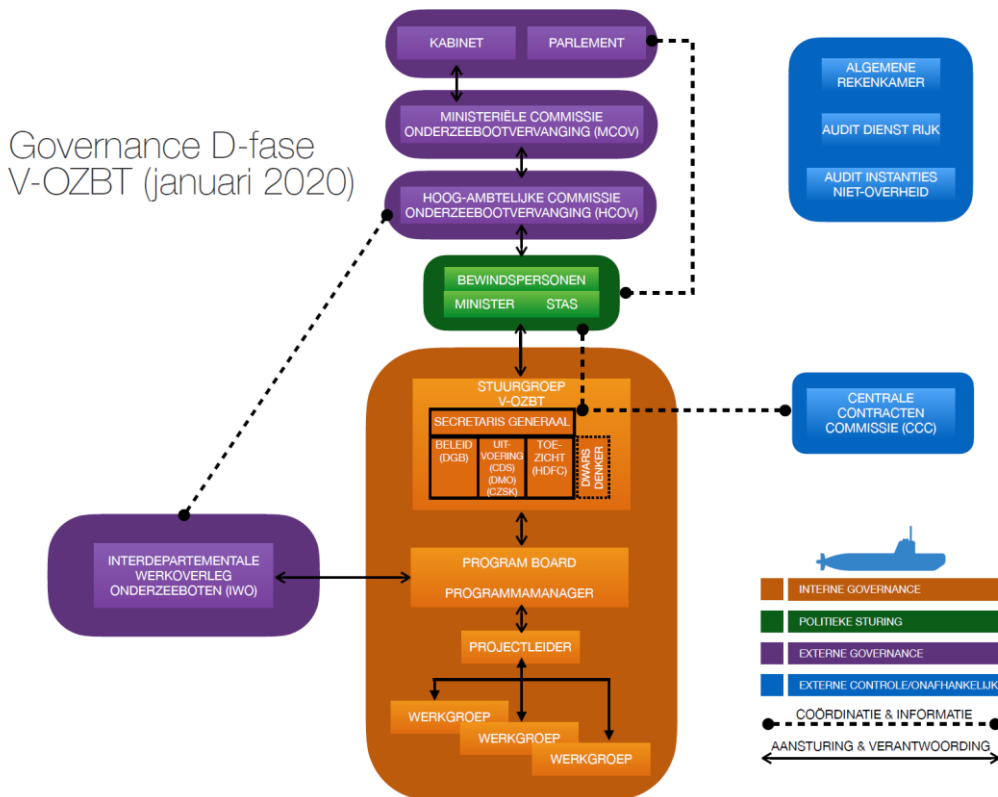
Governance D-fase V-OZBT (januari 2020)

KABINET

PARLEMENT

MINISTERIËLE COMMISSIE ONDERZEEBOOTVERVANGING (MCOV)

HOOG-AMBTELIJKE COMMISSIE ONDERZEEBOOTVERVANGING (HCOV)

BEWINDSPERSONEN

MINISTER

STAS

ALGEMENE REKENKAMER

AUDIT DIENST RIJK

AUDIT INSTANTIES NIET-OVERHEID

STUURGROEP V-OZBT

SECRETARIS GENERAAL

BELEID (DGB)

UIT-VOERING (CDS) (DMO) (CZSK)

TOE-ZICHT (HDFC)

DWARS DENKER

CENTRALE CONTRACTEN COMMISSIE (CCC)

INTERDEPARTEMENTALE WERKOVERLEG ONDERZEEBOTEN (IWO)

PROGRAM BOARD

PROGRAMMAMANAGER

PROJECTLEIDER

WERKGROEP

WERKGROEP

WERKGROEP

INTERNE GOVERNANCE

POLITIEKE STURING

EXTERNE GOVERNANCE

EXTERNE CONTROLE/ONAFHANKELIJK

COÖRDINATIE & INFORMATIE

AANSTURING & VERANTWOORDING